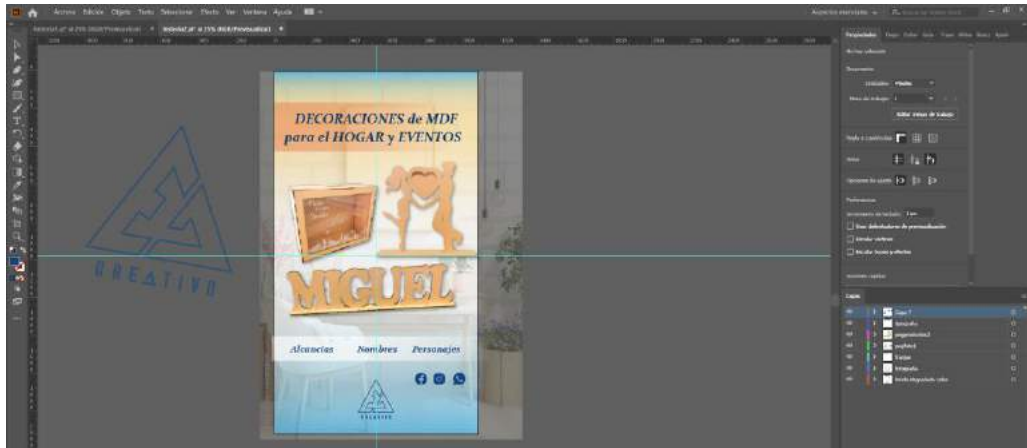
Archivo Edición Objeto Texto Seleccionar Efecto Ver Ventana Ayuda

Aspectos esenciales

Propiedades

DECORACIONES de MDF para el HOGAR y EVENTOS

MIGUEL

Alcancías Nombres Personajes

CREATIVO

CREATIVO

Editar mesas de trabajo

Unidades: Píxeles

Usar delimitadores de previsualización

Alinear vértices

Escalar trazos y efectos

Capas

Capa 1